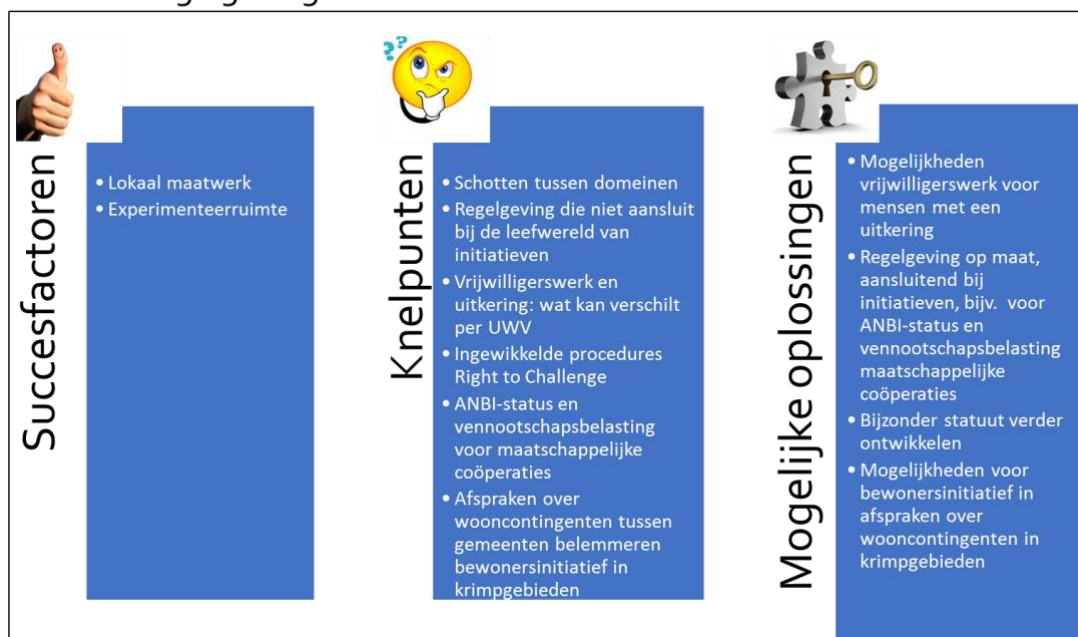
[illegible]

Succesfactoren

- Lokaal maatwerk
- Experimenteerruimte

Knelpunten

- Schotten tussen domeinen
- Regelgeving die niet aansluit bij de leefwereld van initiatieven
- Vrijwilligerswerk en uitkering: wat kan verschilt per UWV
- Ingewikkelde procedures Right to Challenge
- ANBI-status en vennootschapsbelasting voor maatschappelijke coöperaties
- Afspraken over wooncontingenten tussen gemeenten belemmeren bewonersinitiatief in krimpgebieden

Mogelijke oplossingen

- Mogelijkheden vrijwilligerswerk voor mensen met een uitkering
- Regelgeving op maat, aansluitend bij initiatieven, bijv. voor ANBI-status en vennootschapsbelasting maatschappelijke coöperaties
- Bijzonder statuut verder ontwikkelen
- Mogelijkheden voor bewonersinitiatief in afspraken over wooncontingenten in krimpgebieden